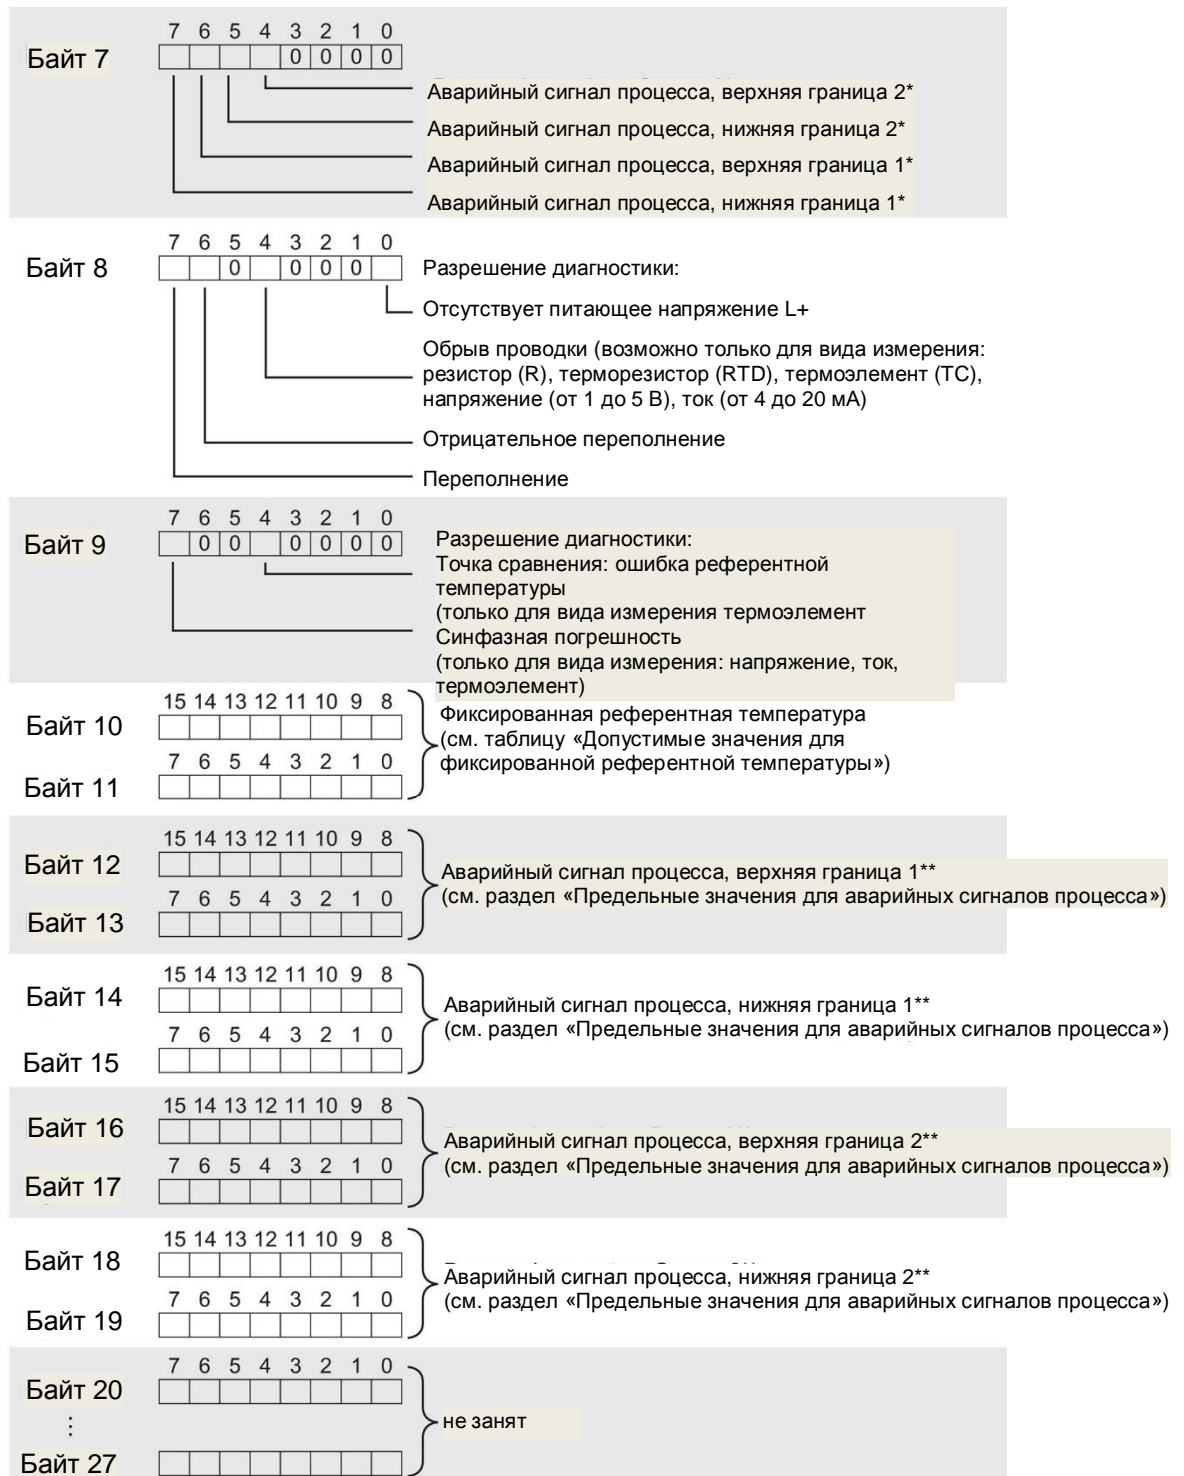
Байт 7
7 6 5 4 3 2 1 0
0 0 0 0
Аварийный сигнал процесса, верхняя граница 2*
Аварийный сигнал процесса, нижняя граница 2*
Аварийный сигнал процесса, верхняя граница 1*
Аварийный сигнал процесса, нижняя граница 1*

Байт 8
7 6 5 4 3 2 1 0
0 0 0 0
Разрешение диагностики:
Отсутствует питающее напряжение L+
Обрыв проводки (возможно только для вида измерения: резистор (R), терморезистор (RTD), термоэлемент (TC), напряжение (от 1 до 5 В), ток (от 4 до 20 мА)
Отрицательное переполнение
Переполнение

Байт 9
7 6 5 4 3 2 1 0
0 0 0 0 0 0
Разрешение диагностики:
Точка сравнения: ошибка референтной температуры
(только для вида измерения термоэлемент
Синфазная погрешность
(только для вида измерения: напряжение, ток, термоэлемент)

Байт 10
15 14 13 12 11 10 9 8
Байт 11
7 6 5 4 3 2 1 0
Фиксированная референтная температура (см. таблицу «Допустимые значения для фиксированной референтной температуры»)

Байт 12
15 14 13 12 11 10 9 8
Байт 13
7 6 5 4 3 2 1 0
Аварийный сигнал процесса, верхняя граница 1** (см. раздел «Предельные значения для аварийных сигналов процесса»)

Байт 14
15 14 13 12 11 10 9 8
Байт 15
7 6 5 4 3 2 1 0
Аварийный сигнал процесса, нижняя граница 1** (см. раздел «Предельные значения для аварийных сигналов процесса»)

Байт 16
15 14 13 12 11 10 9 8
Байт 17
7 6 5 4 3 2 1 0
Аварийный сигнал процесса, верхняя граница 2** (см. раздел «Предельные значения для аварийных сигналов процесса»)

Байт 18
15 14 13 12 11 10 9 8
Байт 19
7 6 5 4 3 2 1 0
Аварийный сигнал процесса, нижняя граница 2** (см. раздел «Предельные значения для аварийных сигналов процесса»)

Байт 20
7 6 5 4 3 2 1 0
⋮
Байт 27
не занят